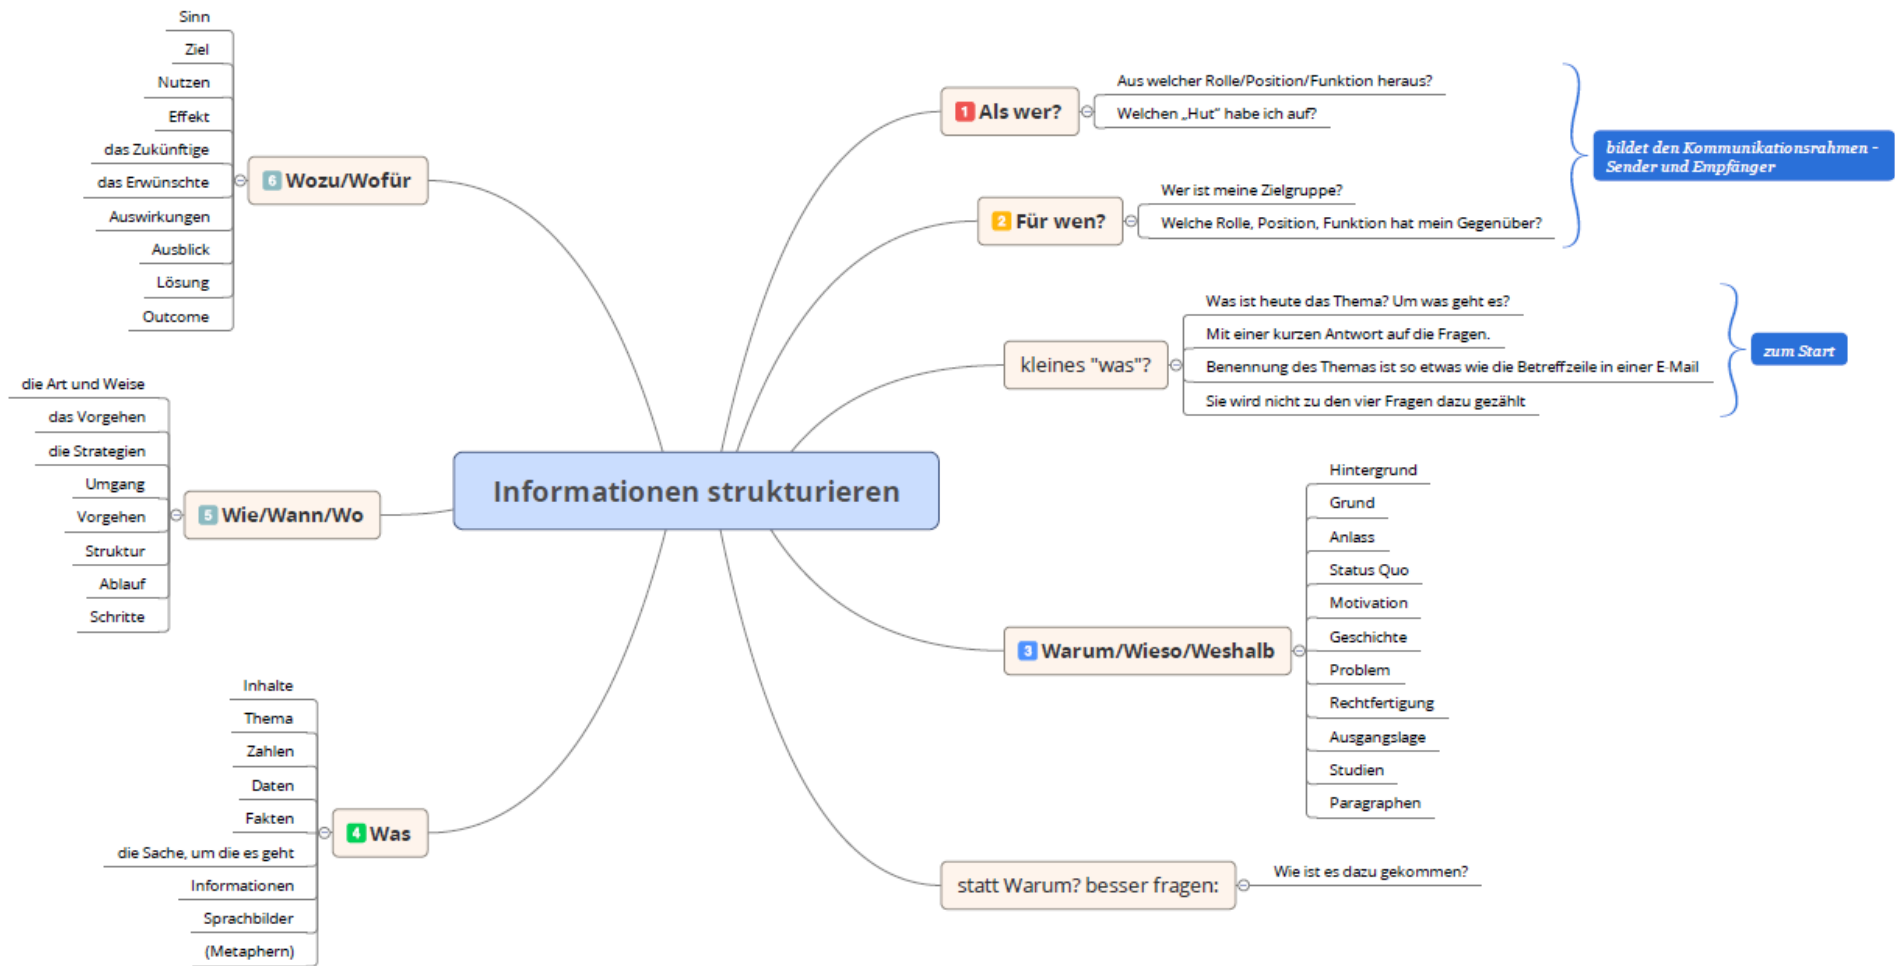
Informationen strukturieren

1 Als wer?
Aus welcher Rolle/Position/Funktion heraus?
Welchen „Hut" habe ich auf?

2 Für wen?
Wer ist meine Zielgruppe?
Welche Rolle, Position, Funktion hat mein Gegenüber?

bildet den Kommunikationsrahmen - Sender und Empfänger

kleines "was"?
Was ist heute das Thema? Um was geht es?
Mit einer kurzen Antwort auf die Fragen.
Benennung des Themas ist so etwas wie die Betreffzeile in einer E-Mail
Sie wird nicht zu den vier Fragen dazu gezählt

zum Start

3 Warum/Wieso/Weshalb
Hintergrund
Grund
Anlass
Status Quo
Motivation
Geschichte
Problem
Rechtfertigung
Ausgangslage
Studien
Paragraphen

statt Warum? besser fragen:
Wie ist es dazu gekommen?

4 Was
Inhalte
Thema
Zahlen
Daten
Fakten
die Sache, um die es geht
Informationen
Sprachbilder
(Metaphern)

5 Wie/Wann/Wo
die Art und Weise
das Vorgehen
die Strategien
Umgang
Vorgehen
Struktur
Ablauf
Schritte

6 Wozu/Wofür
Sinn
Ziel
Nutzen
Effekt
das Zukünftige
das Erwünschte
Auswirkungen
Ausblick
Lösung
Outcome